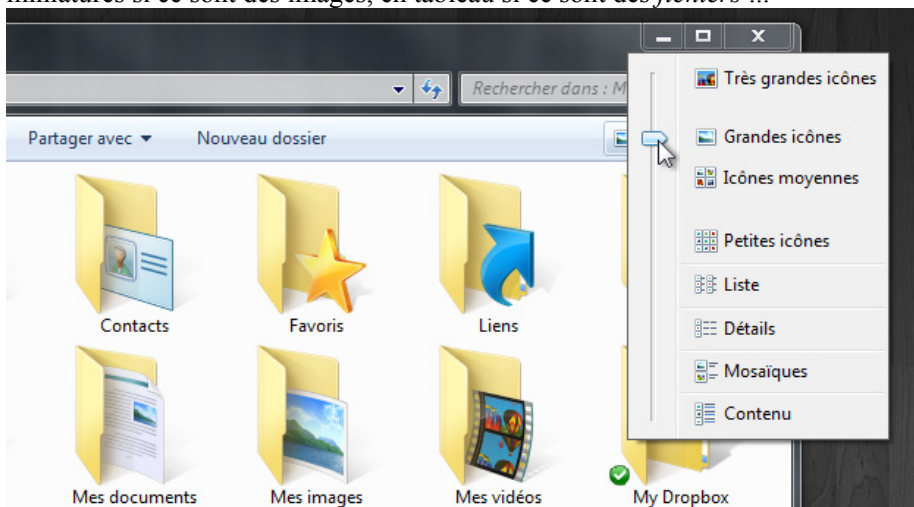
miniatures si ce sont des images, en tableau si ce sont des *fichiers*...

Rechercher dans : M

Partager avec ▾

Nouveau dossier

Très grandes icônes

Grandes icônes

Icônes moyennes

Petites icônes

Liste

Détails

Mosaïques

Contenu

Contacts

Favoris

Liens

Mes documents

Mes images

Mes vidéos

My Dropbox